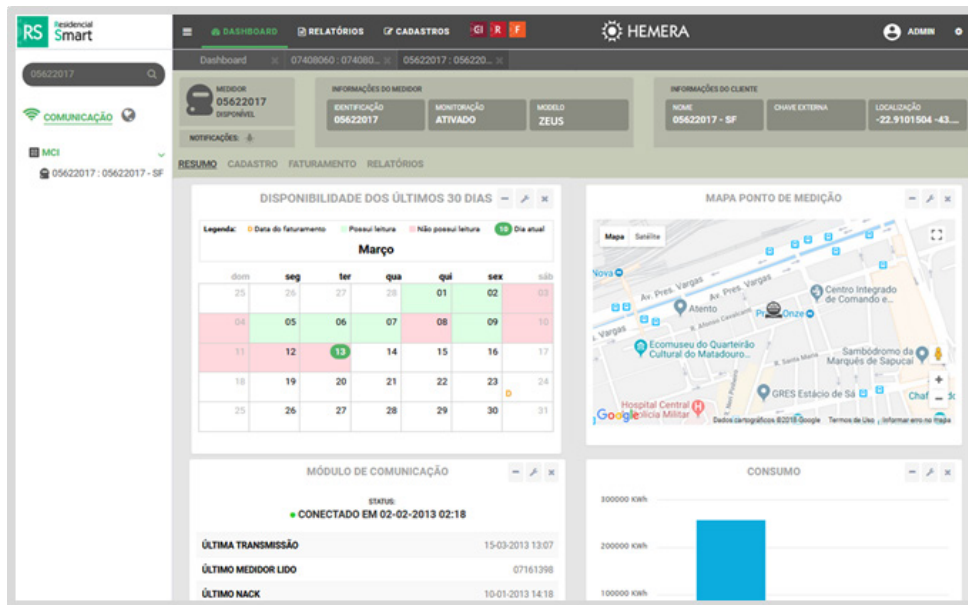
RS Residencial Smart

DASHBOARD RELATÓRIOS CADASTROS GI R F

HEMERA

ADMIN

05622017

Dashboard × 07408060 : 074080... × 05622017 : 056220... ×

COMUNICAÇÃO

MCI

05622017 : 05622017 - SF

MEDIDOR
05622017
DISPONÍVEL

NOTIFICAÇÕES:

INFORMAÇÕES DO MEDIDOR

IDENTIFICAÇÃO
05622017

MONITORAÇÃO
ATIVADO

MODELO
ZEUS

INFORMAÇÕES DO CLIENTE

NOME
05622017 - SF

CHAVE EXTERNA

LOCALIZAÇÃO
-22.9101504 -43....

RESUMO CADASTRO FATURAMENTO RELATÓRIOS

DISPONIBILIDADE DOS ÚLTIMOS 30 DIAS

Legenda: D Data do faturamento Possui leitura Não possui leitura 10 Dia atual

Março

| dom | seg | ter | qua | qui | sex | sáb |
|---|---|---|---|---|---|---|
| 25 | 26 | 27 | 28 | 01 | 02 | 03 |
| 04 | 05 | 06 | 07 | 08 | 09 | 10 |
| 11 | 12 | 13 | 14 | 15 | 16 | 17 |
| 18 | 19 | 20 | 21 | 22 | 23 D | 24 |
| 25 | 26 | 27 | 28 | 29 | 30 | 31 |

MAPA PONTO DE MEDIÇÃO

Mapa Satélite

Nova
Av. Pres. Vargas
Av. Pres. Vargas
Centro Integrado de Comando e...
Atento
Onze
Vargas
Ecomuseu do Quarteirão Cultural do Matadouro...
Sambódromo da Marquês de Sapucaí
GRES Estácio de Sá
Hospital Central Polícia Militar
Chaf
Google
Dados cartográficos ©2018 Google Termos de Uso Informar erro no mapa

MÓDULO DE COMUNICAÇÃO

STATUS:
CONECTADO EM 02-02-2013 02:18

ÚLTIMA TRANSMISSÃO 15-03-2013 13:07
ÚLTIMO MEDIDOR LIDO 07161398
ÚLTIMO NACK 10-01-2013 14:18

CONSUMO

300000 KWh
200000 KWh
100000 KWh